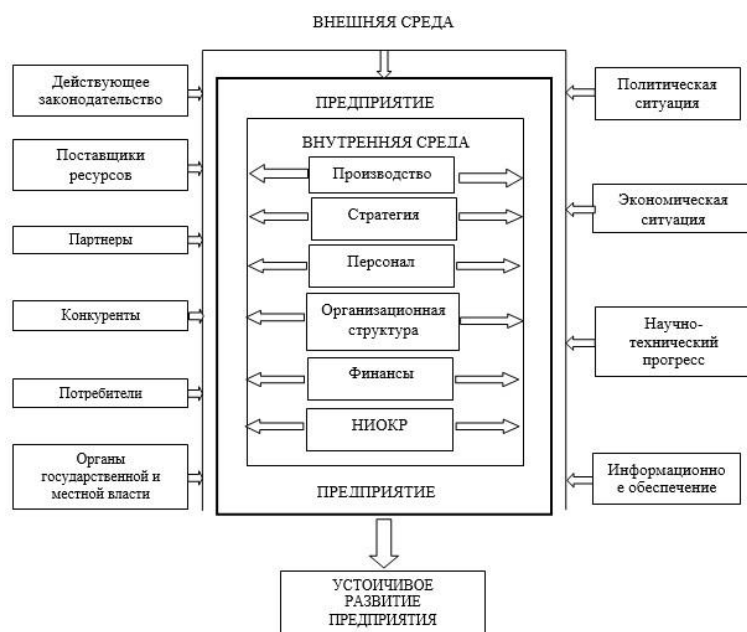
ВНЕШНЯЯ СРЕДА

Действующее законодательство

Поставщики ресурсов

Партнеры

Конкуренты

Потребители

Органы государственной и местной власти

ПРЕДПРИЯТИЕ

ВНУТРЕННЯЯ СРЕДА

Производство

Стратегия

Персонал

Организационная структура

Финансы

НИОКР

ПРЕДПРИЯТИЕ

Политическая ситуация

Экономическая ситуация

Научно-технический прогресс

Информационно е обеспечение

УСТОЙЧИВОЕ РАЗВИТИЕ ПРЕДПРИЯТИЯ